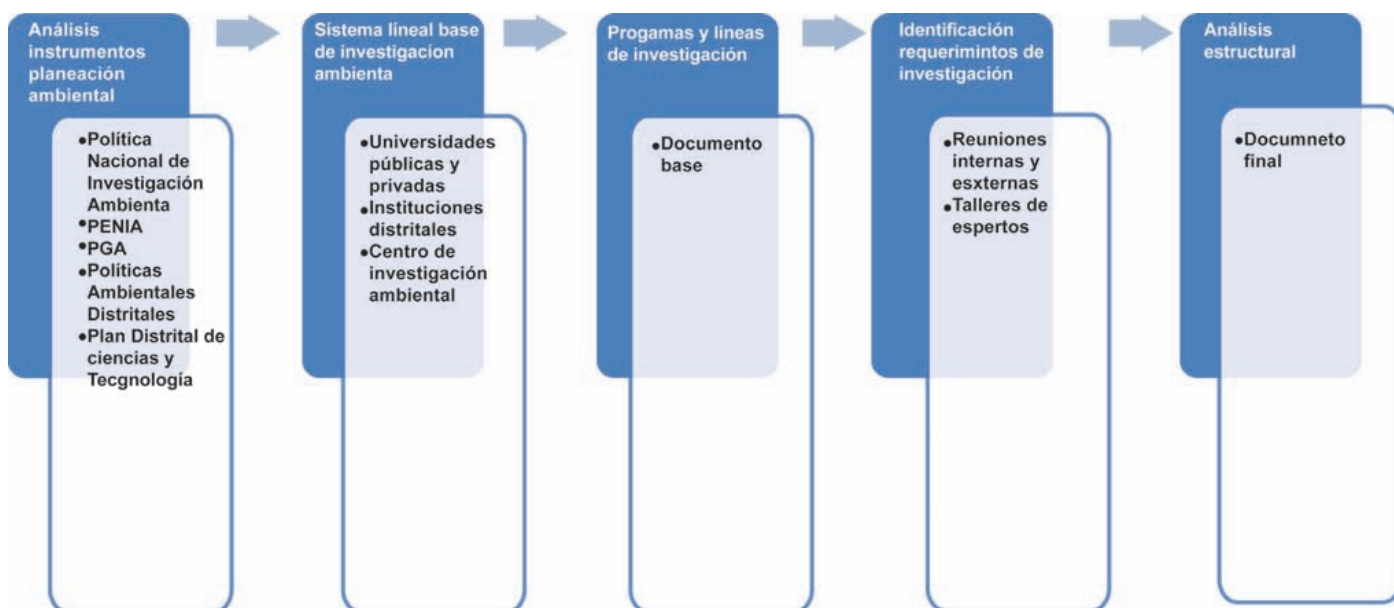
Análisis instrumentos planeación ambiental

•Política Nacional de Investigación Ambienta
•PENIA
•PGA
•Políticas Ambientales Distritales
•Plan Distrital de ciencias y Tecgnología

Sistema líneal base de investigacion ambienta

•Universidades públicas y privadas
•Instituciones distritales
•Centro de investigación ambiental

Progamas y líneas de investigación

•Documento base

Identificación requerimintos de investigación

•Reuniones internas y esxternas
•Talleres de espertos

Análisis estructural

•Documneto final